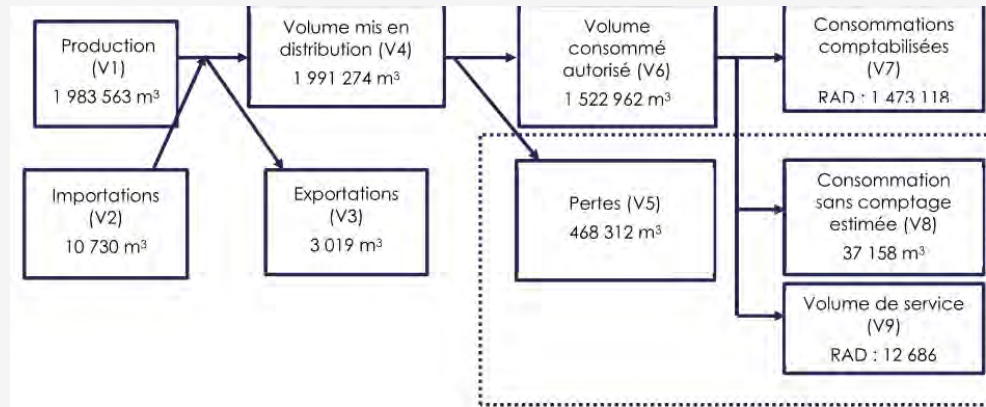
Production (V1) 1 983 563 m³

Volume mis en distribution (V4) 1 991 274 m³

Volume consommé autorisé (V6) 1 522 962 m³

Consommations comptabilisées (V7) RAD : 1 473 118

Importations (V2) 10 730 m³

Exportations (V3) 3 019 m³

Pertes (V5) 468 312 m³

Consommation sans comptage estimée (V8) 37 158 m³

Volume de service (V9) RAD : 12 686